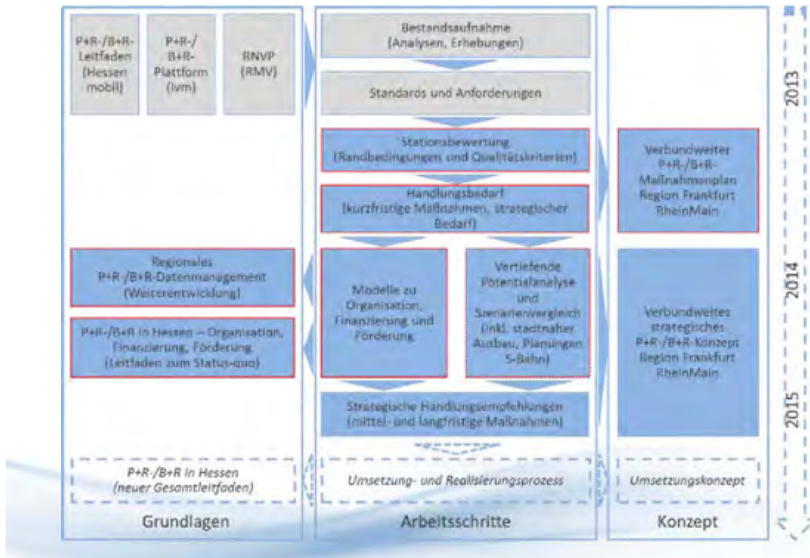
P+R-/B+R-Leitfaden (Hessen mobil)

P+R-/B+R-Plattform (ivm)

RNVP (RMV)

Regionales P+R-/B+R-Datenmanagement (Weiterentwicklung)

P+R-/B+R in Hessen – Organisation, Finanzierung, Förderung (Leitfaden zum Status-quo)

P+R-/B+R in Hessen (neuer Gesamtleitfaden)

Grundlagen

Bestandsaufnahme (Analysen, Erhebungen)

Standards und Anforderungen

Stationsbewertung (Randbedingungen und Qualitätskriterien)

Handlungsbedarf (kurzfristige Maßnahmen, strategischer Bedarf)

Modelle zu Organisation, Finanzierung und Förderung

Vertiefende Potentialanalyse und Szenarienvergleich (inkl. stadtnaher Ausbau, Planungen S-Bahn)

Strategische Handlungsempfehlungen (mittel- und langfristige Maßnahmen)

Umsetzung- und Realisierungsprozess

Arbeitsschritte

Verbundweiter P+R-/B+R-Maßnahmenplan Region Frankfurt RheinMain

Verbundweites strategisches P+R-/B+R-Konzept Region Frankfurt RheinMain

Umsetzungskonzept

Konzept

2013

2014

2015